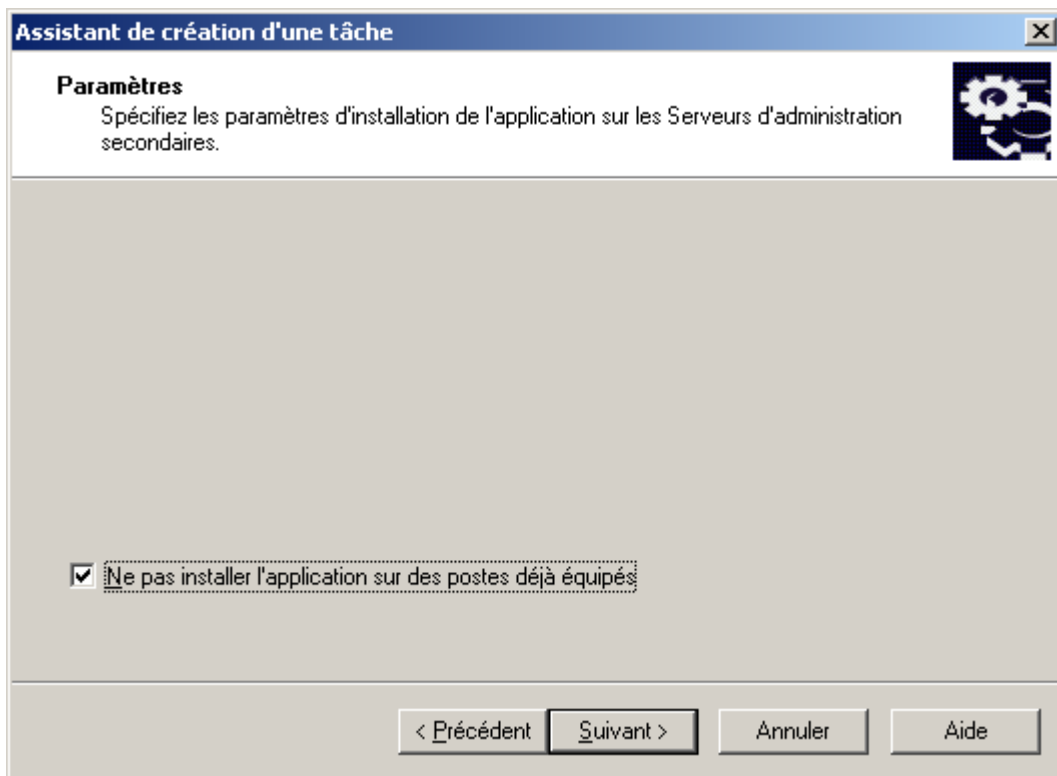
Assistant de création d'une tâche

Paramètres
Spécifiez les paramètres d'installation de l'application sur les Serveurs d'administration secondaires.

Ne pas installer l'application sur des postes déjà équipés

< Précédent
Suivant >
Annuler
Aide